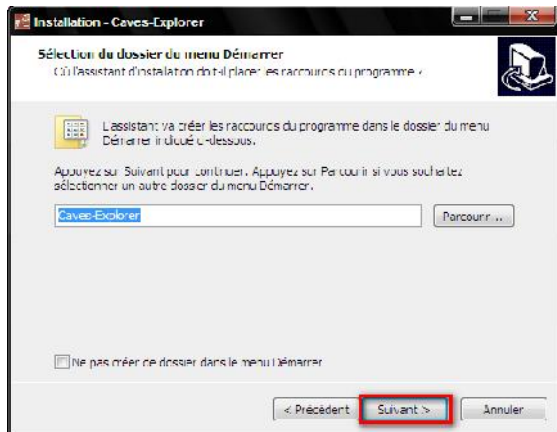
Installation - Caves-Explorer

Sélection du dossier du menu Démarrer
Où l'assistant d'installation doit-il placer les raccourcis du programme ?

L'assistant va créer les raccourcis du programme dans le dossier du menu Démarrer indiqué ci-dessous.

Appuyez sur Suivant pour continuer. Appuyez sur Parcourir si vous souhaitez sélectionner un autre dossier du menu Démarrer.

Caves-Explorer

Parcourir...

Ne pas créer de dossier dans le menu Démarrer

< Précédent

Suivant >

Annuler